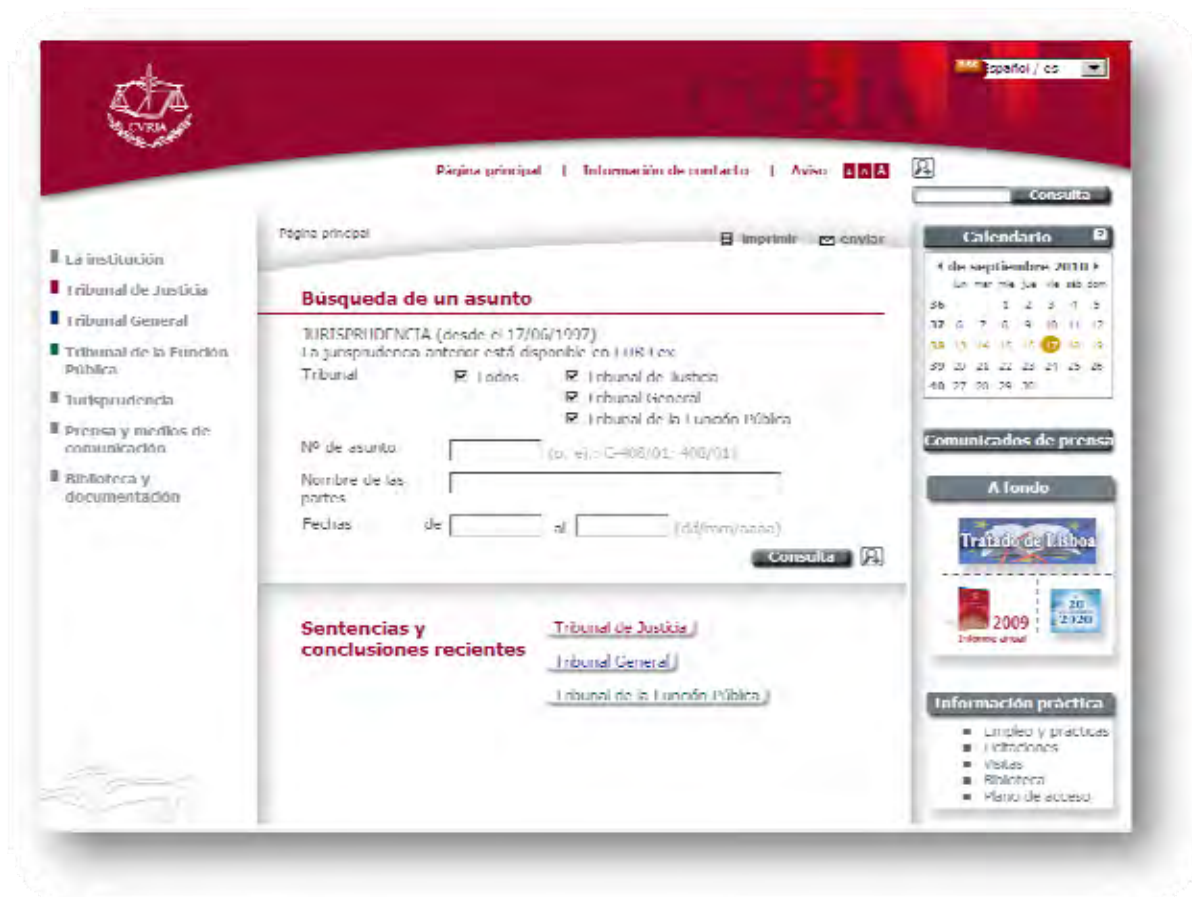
CVRIA

Español / es

Página principal | Información de contacto | Aviso A A A

Consulta

La institución
Tribunal de Justicia
Tribunal General
Tribunal de la Función Pública
Jurisprudencia
Prensa y medios de comunicación
Biblioteca y documentación

Página principal

Imprimir enviar

Búsqueda de un asunto

JURISPRUDENCIA (desde el 17/06/1997)
La jurisprudencia anterior está disponible en EUR-Lex

Tribunal ☑ Todos ☑ Tribunal de Justicia ☑ Tribunal General ☑ Tribunal de la Función Pública

Nº de asunto (p. ej.: C-406/01; 406/01)

Nombre de las partes

Fechas de al (dd/mm/aaaa)

Consulta

Sentencias y conclusiones recientes

Tribunal de Justicia
Tribunal General
Tribunal de la Función Pública

Calendario

◂ de septiembre 2010 ▸
lun mar mie jue vie sab dom

| | | | | | | |
|---|---|---|---|---|---|---|
| 36 | | | 1 | 2 | 3 | 4 | 5 |
| 37 | 6 | 7 | 8 | 9 | 10 | 11 | 12 |
| 38 | 13 | 14 | 15 | 16 | 17 | 18 | 19 |
| 39 | 20 | 21 | 22 | 23 | 24 | 25 | 26 |
| 40 | 27 | 28 | 29 | 30 | | | |

Comunicados de prensa

A fondo

Tratado de Lisboa

2009 Informe anual

20 2020

Información práctica

Empleo y prácticas
Licitaciones
Visitas
Biblioteca
Plano de acceso